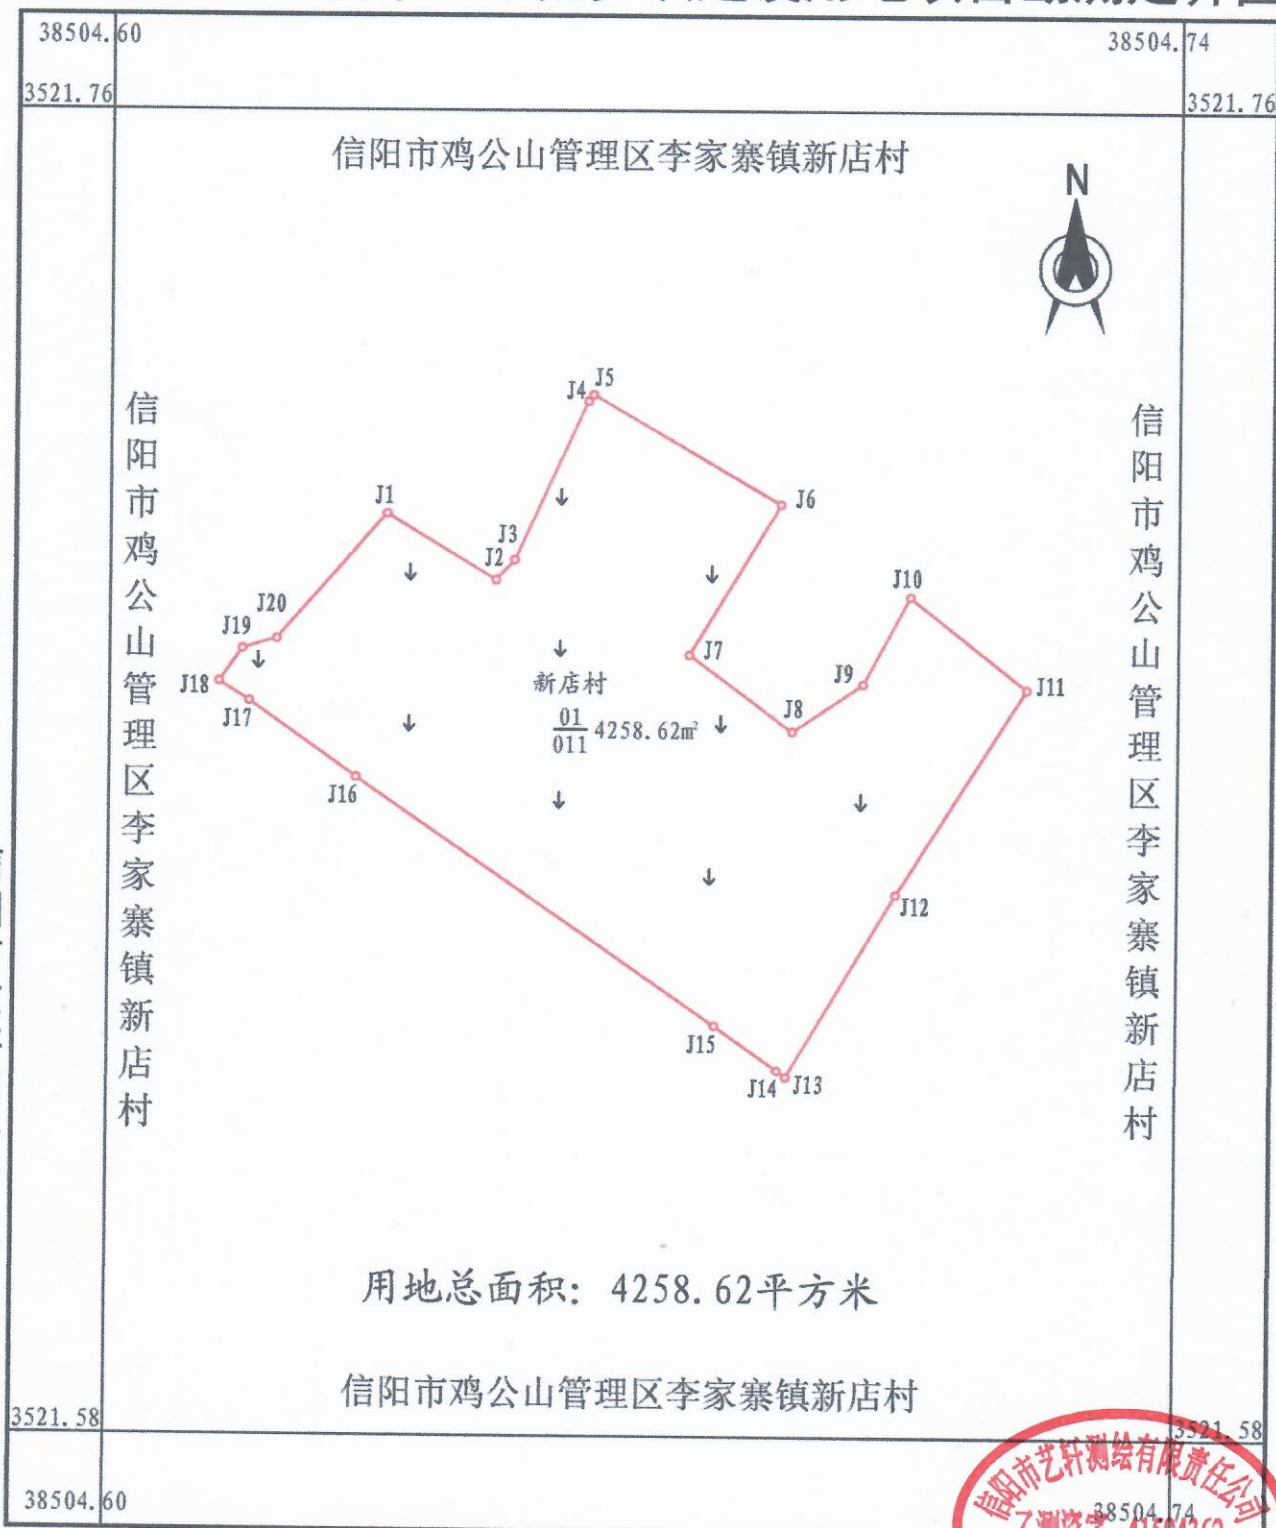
38504.60

38504.74

3521.76

3521.76

信阳市鸡公山管理区李家寨镇新店村

N

信阳市鸡公山管理区李家寨镇新店村

信阳市鸡公山管理区李家寨镇新店村

J4 J5

J1

J6

J3

J2

J10

J20

J19

J7

J9

J18

J11

J17

J8

新店村

$\frac{01}{011}$ 4258.62㎡

J16

J12

J15

J14 J13

用地总面积：4258.62平方米

信阳市鸡公山管理区李家寨镇新店村

3521.58

3521.58

38504.60

38504.74

信阳市艺轩测绘有限责任公司